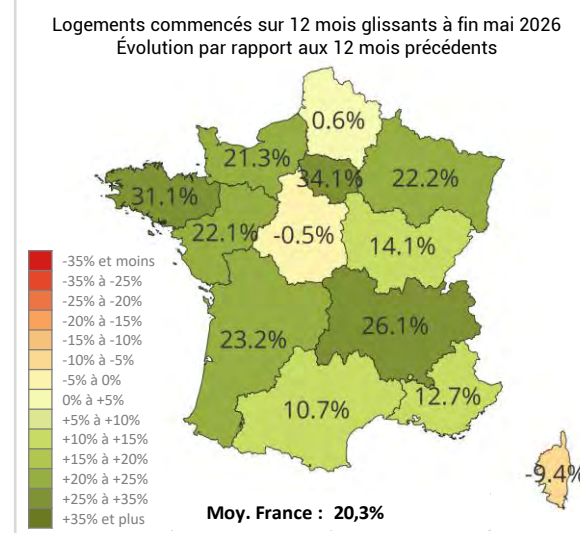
Logements commencés sur 12 mois glissants à fin mai 2026
Évolution par rapport aux 12 mois précédents

0.6%
21.3%
34.1%
22.2%
31.1%
22.1%
-0.5%
14.1%
26.1%
23.2%
10.7%
12.7%
-9.4%

-35% et moins
-35% à -25%
-25% à -20%
-20% à -15%
-15% à -10%
-10% à -5%
-5% à 0%
0% à +5%
+5% à +10%
+10% à +15%
+15% à +20%
+20% à +25%
+25% à +35%
+35% et plus

Moy. France : 20,3%